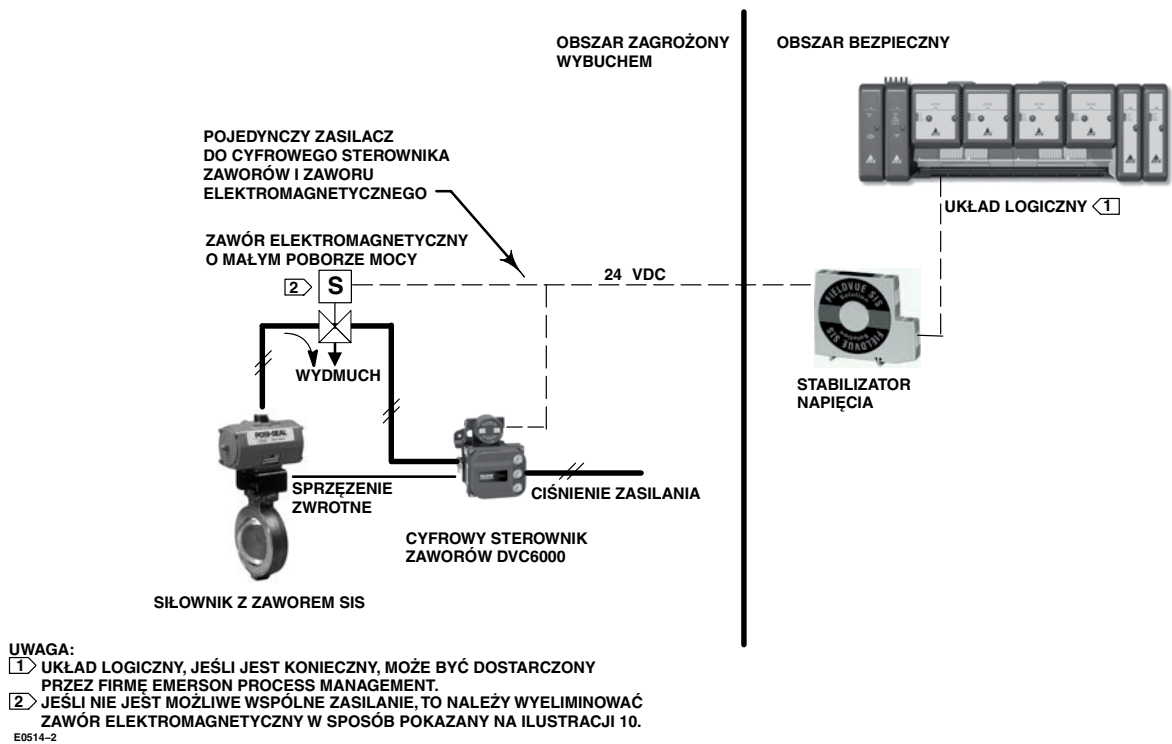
OBSZAR ZAGROŻONY WYBUCHEM

OBSZAR BEZPIECZNY

POJEDYNCZY ZASILACZ DO CYFROWEGO STEROWNIKA ZAWORÓW I ZAWORU ELEKTROMAGNETYCZNEGO

UKŁAD LOGICZNY 1

ZAWÓR ELEKTROMAGNETYCZNY O MAŁYM POBORZE MOCY

2 S

24 VDC

FIELDVUE SIS

WYDMUCH

STABILIZATOR NAPIĘCIA

POSI-SEAL

SPRZĘŻENIE ZWROTNE

CIŚNIENIE ZASILANIA

CYFROWY STEROWNIK ZAWORÓW DVC6000

SIŁOWNIK Z ZAWOREM SIS

UWAGA:
1 UKŁAD LOGICZNY, JEŚLI JEST KONIECZNY, MOŻE BYĆ DOSTARCZONY PRZEZ FIRMĘ EMERSON PROCESS MANAGEMENT.
2 JEŚLI NIE JEST MOŻLIWE WSPÓLNE ZASILANIE, TO NALEŻY WYELIMINOWAĆ ZAWÓR ELEKTROMAGNETYCZNY W SPOSÓB POKAZANY NA ILUSTRACJI 10.
E0514–2